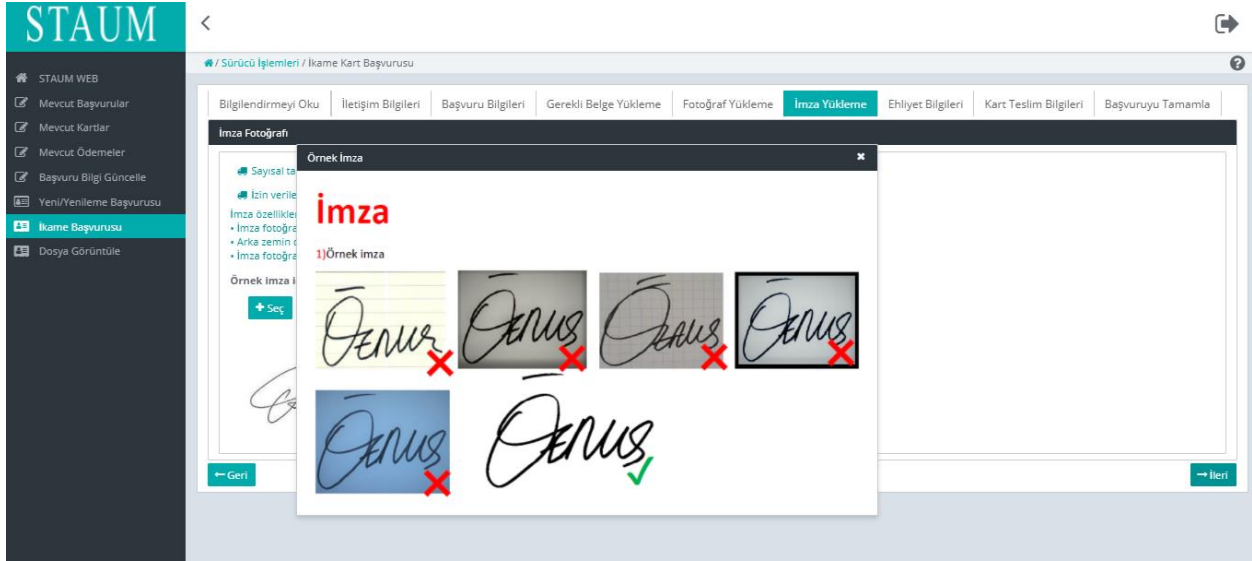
STAUM

STAUM WEB
Mevcut Başvurular
Mevcut Kartlar
Mevcut Ödemeler
Başvuru Bilgi Güncelle
Yeni/Yenileme Başvurusu
İkame Başvurusu
Dosya Görüntüle

/ Sürücü İşlemleri / İkame Kart Başvurusu

Bilgilendirmeyi Oku | İletişim Bilgileri | Başvuru Bilgileri | Gerekli Belge Yükleme | Fotoğraf Yükleme | İmza Yükleme | Ehliyet Bilgileri | Kart Teslim Bilgileri | Başvuruyu Tamamla

İmza Fotoğrafı

Sayısal ta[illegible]

İzin verile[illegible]

İmza özellikle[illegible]
• İmza fotoğra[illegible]
• Arka zemin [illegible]
• İmza fotoğra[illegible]

Örnek imza i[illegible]

+ Seç

← Geri

→ İleri

Örnek İmza

İmza

1)Örnek imza

Ōenus